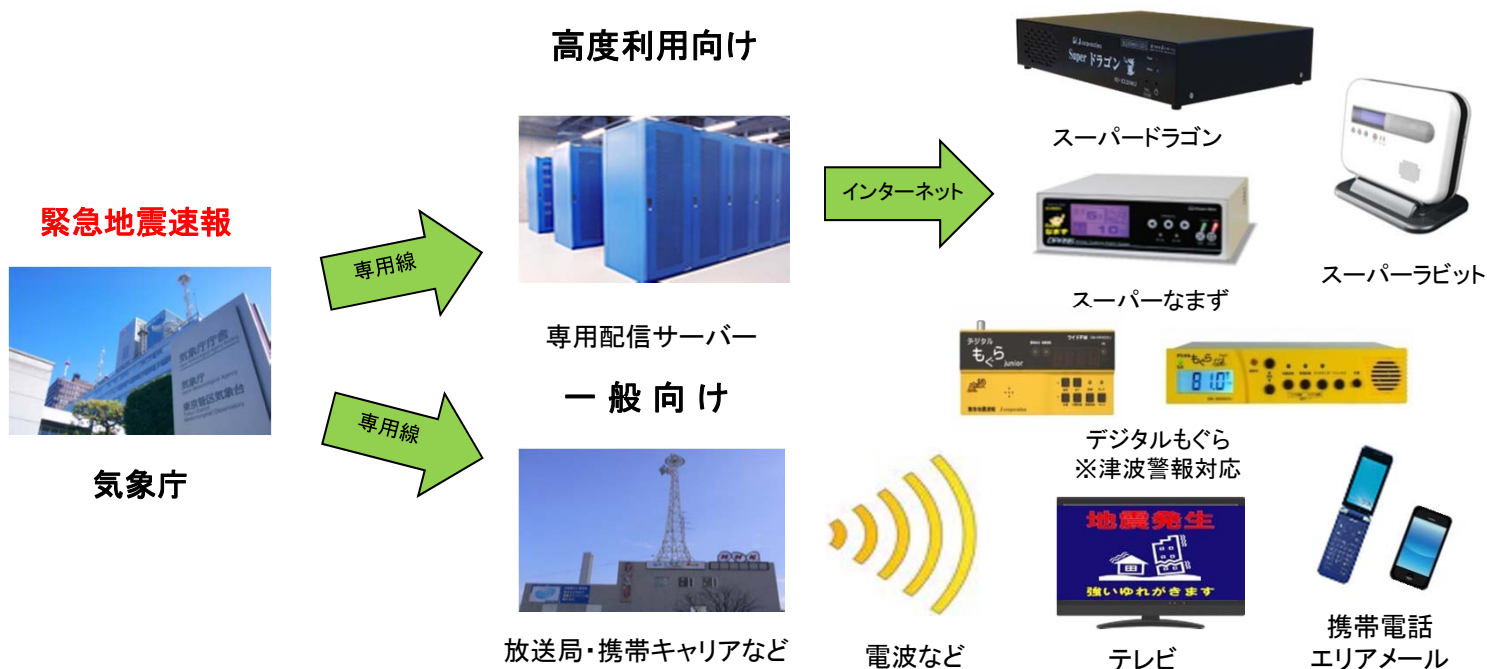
高度利用向け

緊急地震速報

気象庁

専用線

専用線

専用配信サーバー

一 般 向 け

放送局・携帯キャリアなど

インターネット

Super ドラゴン

スーパードラゴン

スーパーなまず

スーパーラビット

デジタル もぐら Junior

81.0

デジタルもぐら
※津波警報対応

電波など

地震発生

強いゆれがきます

テレビ

携帯電話
エリアメール